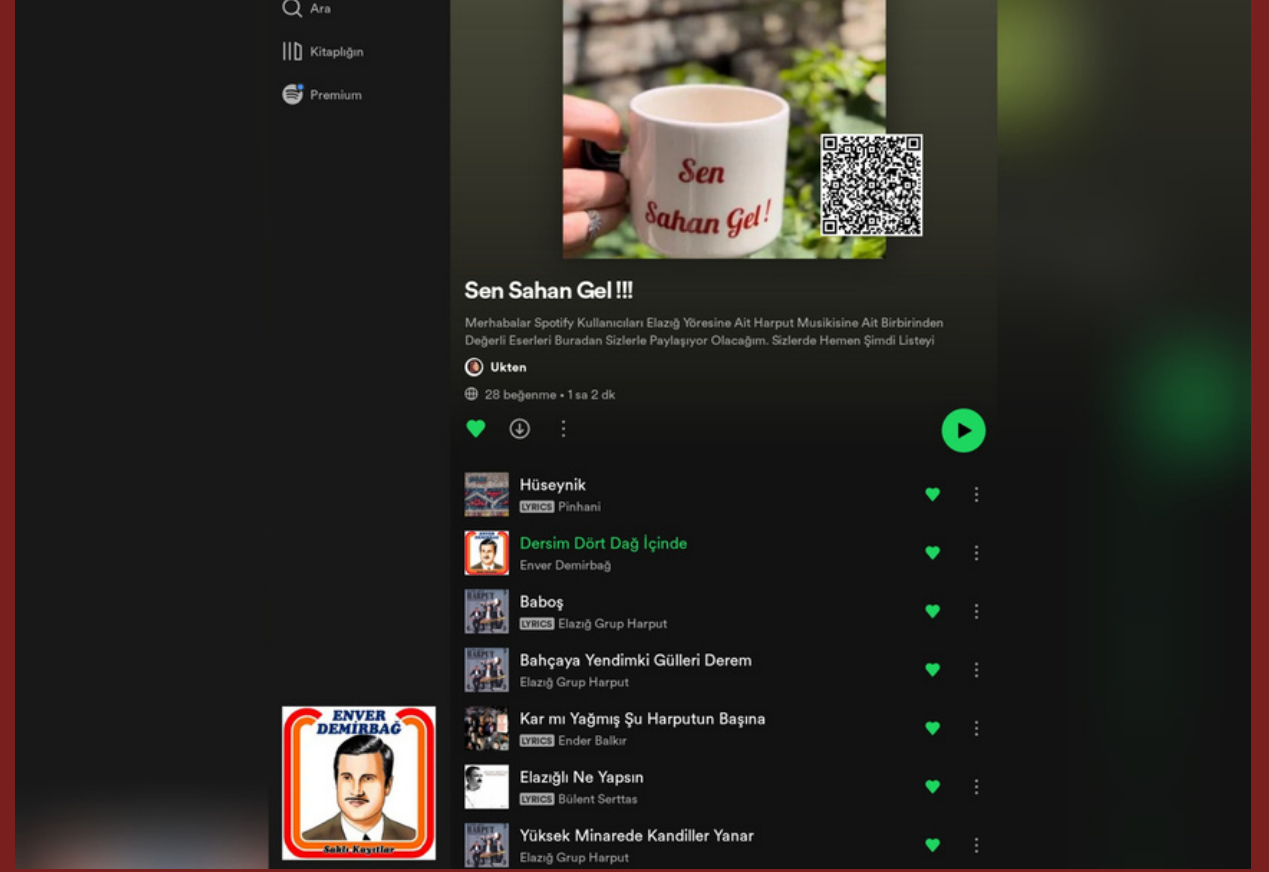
Ara

Kitaplığın

Premium

Sen
Sahan Gel!

Sen Sahan Gel !!!

Merhabalar Spotify Kullanıcıları Elazığ Yöresine Ait Harput Musikisine Ait Birbirinden Değerli Eserleri Buradan Sizlerle Paylaşıyor Olacağım. Sizlerde Hemen Şimdi Listeyi

Ukten

28 beğenme • 1 sa 2 dk

Hüseynik
LYRICS Pinhani

Dersim Dört Dağ İçinde
Enver Demirbağ

Baboş
LYRICS Elazığ Grup Harput

Bahçaya Yendimki Gülleri Derem
Elazığ Grup Harput

Kar mı Yağmış Şu Harputun Başına
LYRICS Ender Balkır

Elazığlı Ne Yapsın
LYRICS Bülent Serttas

Yüksek Minarede Kandiller Yanar
Elazığ Grup Harput

ENVER DEMİRBAĞ
Saklı Kayıtlar